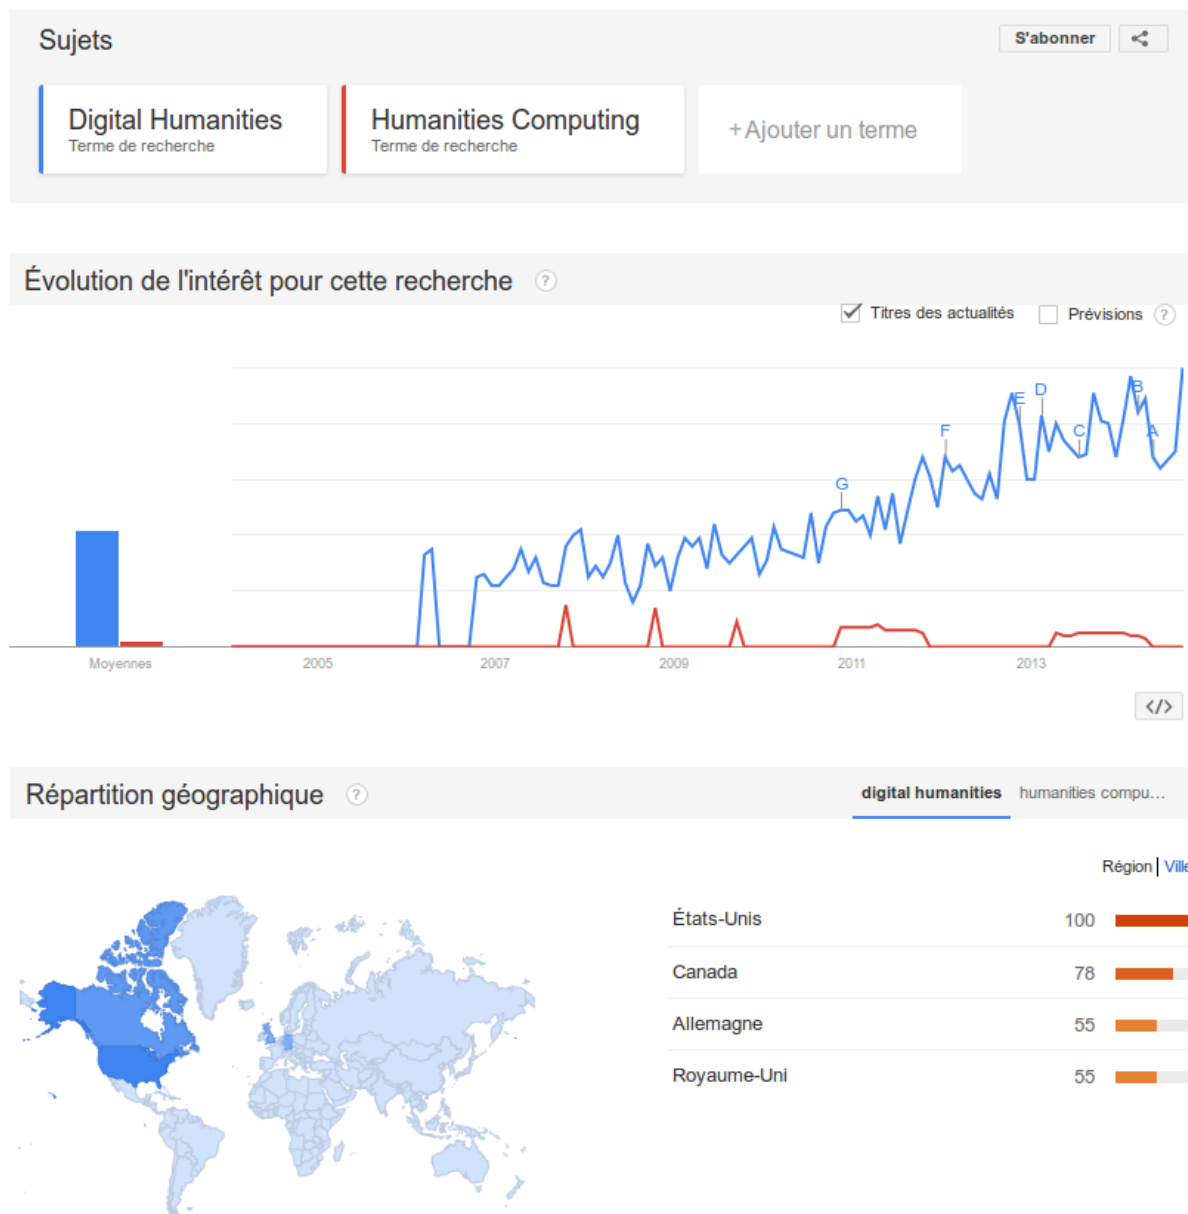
Sujets

S'abonner

Digital Humanities
Terme de recherche

Humanities Computing
Terme de recherche

+ Ajouter un terme

Évolution de l'intérêt pour cette recherche ?

Titres des actualités Prévisions ?

G F E D C B A

Moyennes 2005 2007 2009 2011 2013

</>

Répartition géographique ?

digital humanities humanities compu...

Région | Ville

| | |
|---|---|
| États-Unis | 100 |
| Canada | 78 |
| Allemagne | 55 |
| Royaume-Uni | 55 |